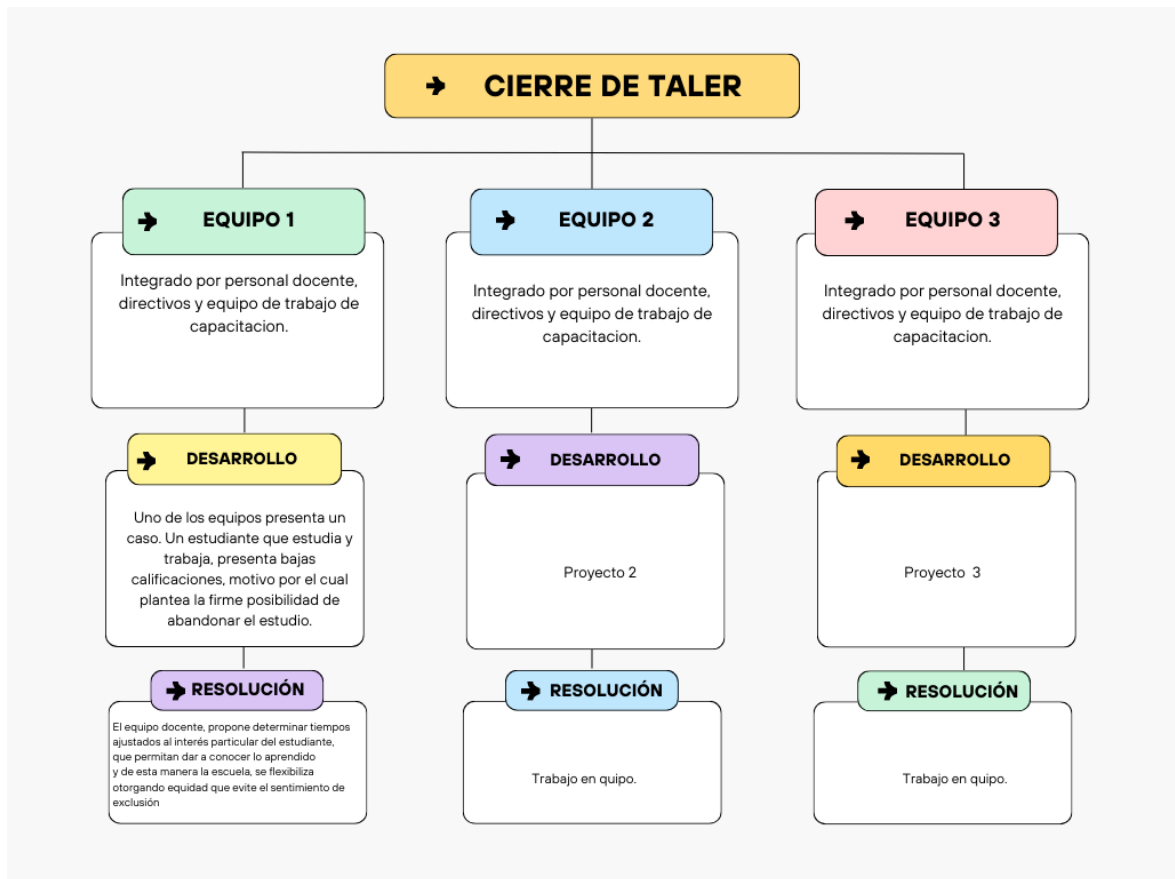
CIERRE DE TALER

EQUIPO 1

Integrado por personal docente, directivos y equipo de trabajo de capacitacion.

DESARROLLO

Uno de los equipos presenta un caso. Un estudiante que estudia y trabaja, presenta bajas calificaciones, motivo por el cual plantea la firme posibilidad de abandonar el estudio.

RESOLUCIÓN

El equipo docente, propone determinar tiempos ajustados al interés particular del estudiante, que permitan dar a conocer lo aprendido y de esta manera la escuela, se flexibiliza otorgando equidad que evite el sentimiento de exclusión

EQUIPO 2

Integrado por personal docente, directivos y equipo de trabajo de capacitacion.

DESARROLLO

Proyecto 2

RESOLUCIÓN

Trabajo en quipo.

EQUIPO 3

Integrado por personal docente, directivos y equipo de trabajo de capacitacion.

DESARROLLO

Proyecto 3

RESOLUCIÓN

Trabajo en quipo.